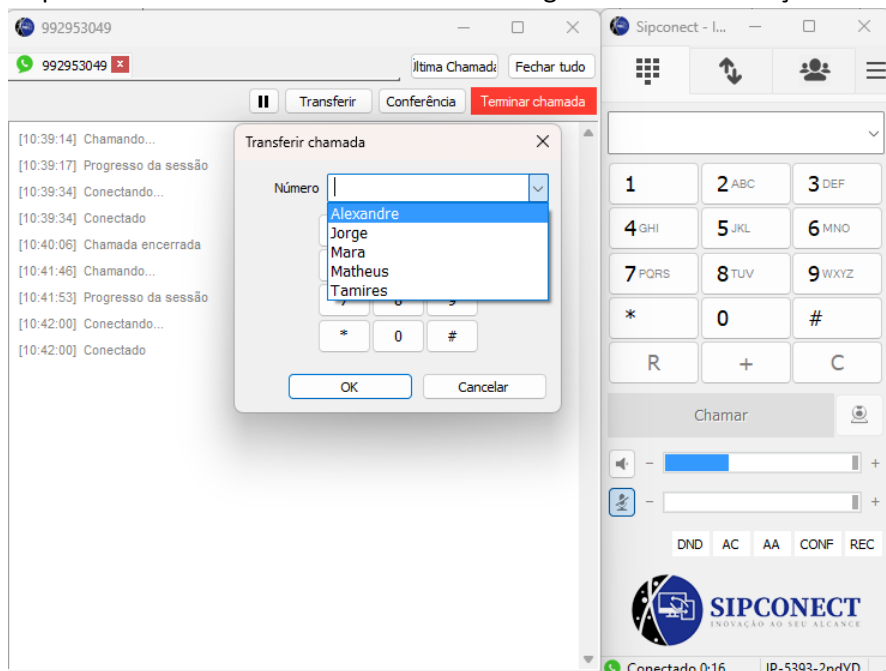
992953049

992953049

Última Chamada Fechar tudo

Transferir Conferência Terminar chamada

[10:39:14] Chamando...
[10:39:17] Progresso da sessão
[10:39:34] Conectando...
[10:39:34] Conectado
[10:40:06] Chamada encerrada
[10:41:46] Chamando...
[10:41:53] Progresso da sessão
[10:42:00] Conectando...
[10:42:00] Conectado

Transferir chamada

Número

Alexandre
Jorge
Mara
Matheus
Tamires

\* 0 #

OK Cancelar

Sipconect - I...

| 1 | 2 ABC | 3 DEF |
|---|---|---|
| 4 GHI | 5 JKL | 6 MNO |
| 7 PQRS | 8 TUV | 9 WXYZ |
| * | 0 | # |
| R | + | C |

Chamar

DND AC AA CONF REC

SIPCONECT
INOVAÇÃO AO SEU ALCANCE

Conectado 0:16 IP-5393-2ndYD